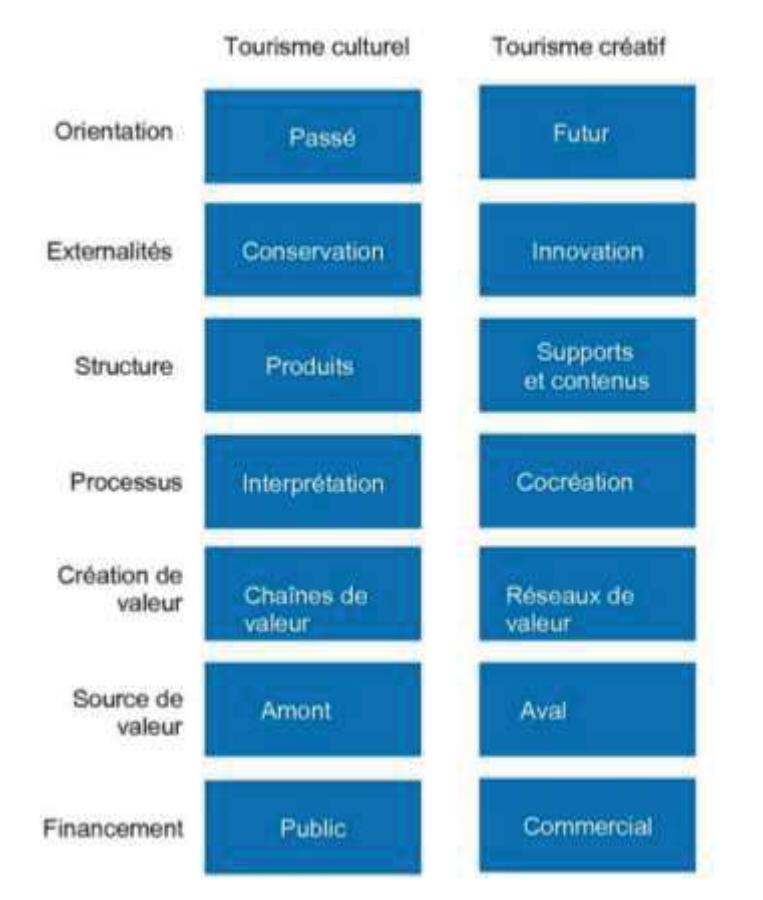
|  | Tourisme culturel | Tourisme créatif |
|---|---|---|
| Orientation | Passé | Futur |
| Externalités | Conservation | Innovation |
| Structure | Produits | Supports et contenus |
| Processus | Interprétation | Cocréation |
| Création de valeur | Chaînes de valeur | Réseaux de valeur |
| Source de valeur | Amont | Aval |
| Financement | Public | Commercial |